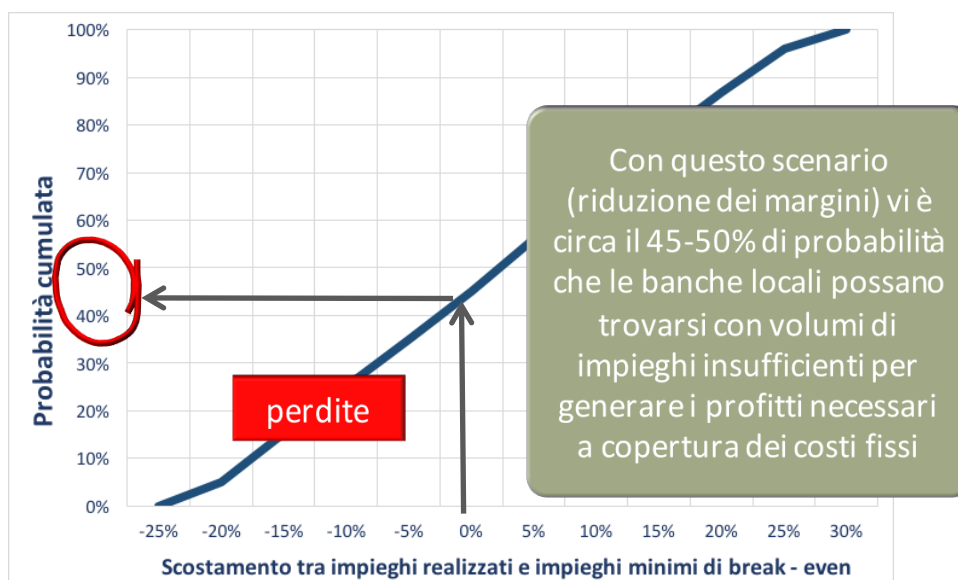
100%
90%
80%
70%
60%
50%
40%
30%
20%
10%
0%

Probabilità cumulata

-25% -20% -15% -10% -5% 0% 5% 10% 15% 20% 25% 30%

Scostamento tra impieghi realizzati e impieghi minimi di break - even

perdite

Con questo scenario (riduzione dei margini) vi è circa il 45-50% di probabilità che le banche locali possano trovarsi con volumi di impieghi insufficienti per generare i profitti necessari a copertura dei costi fissi